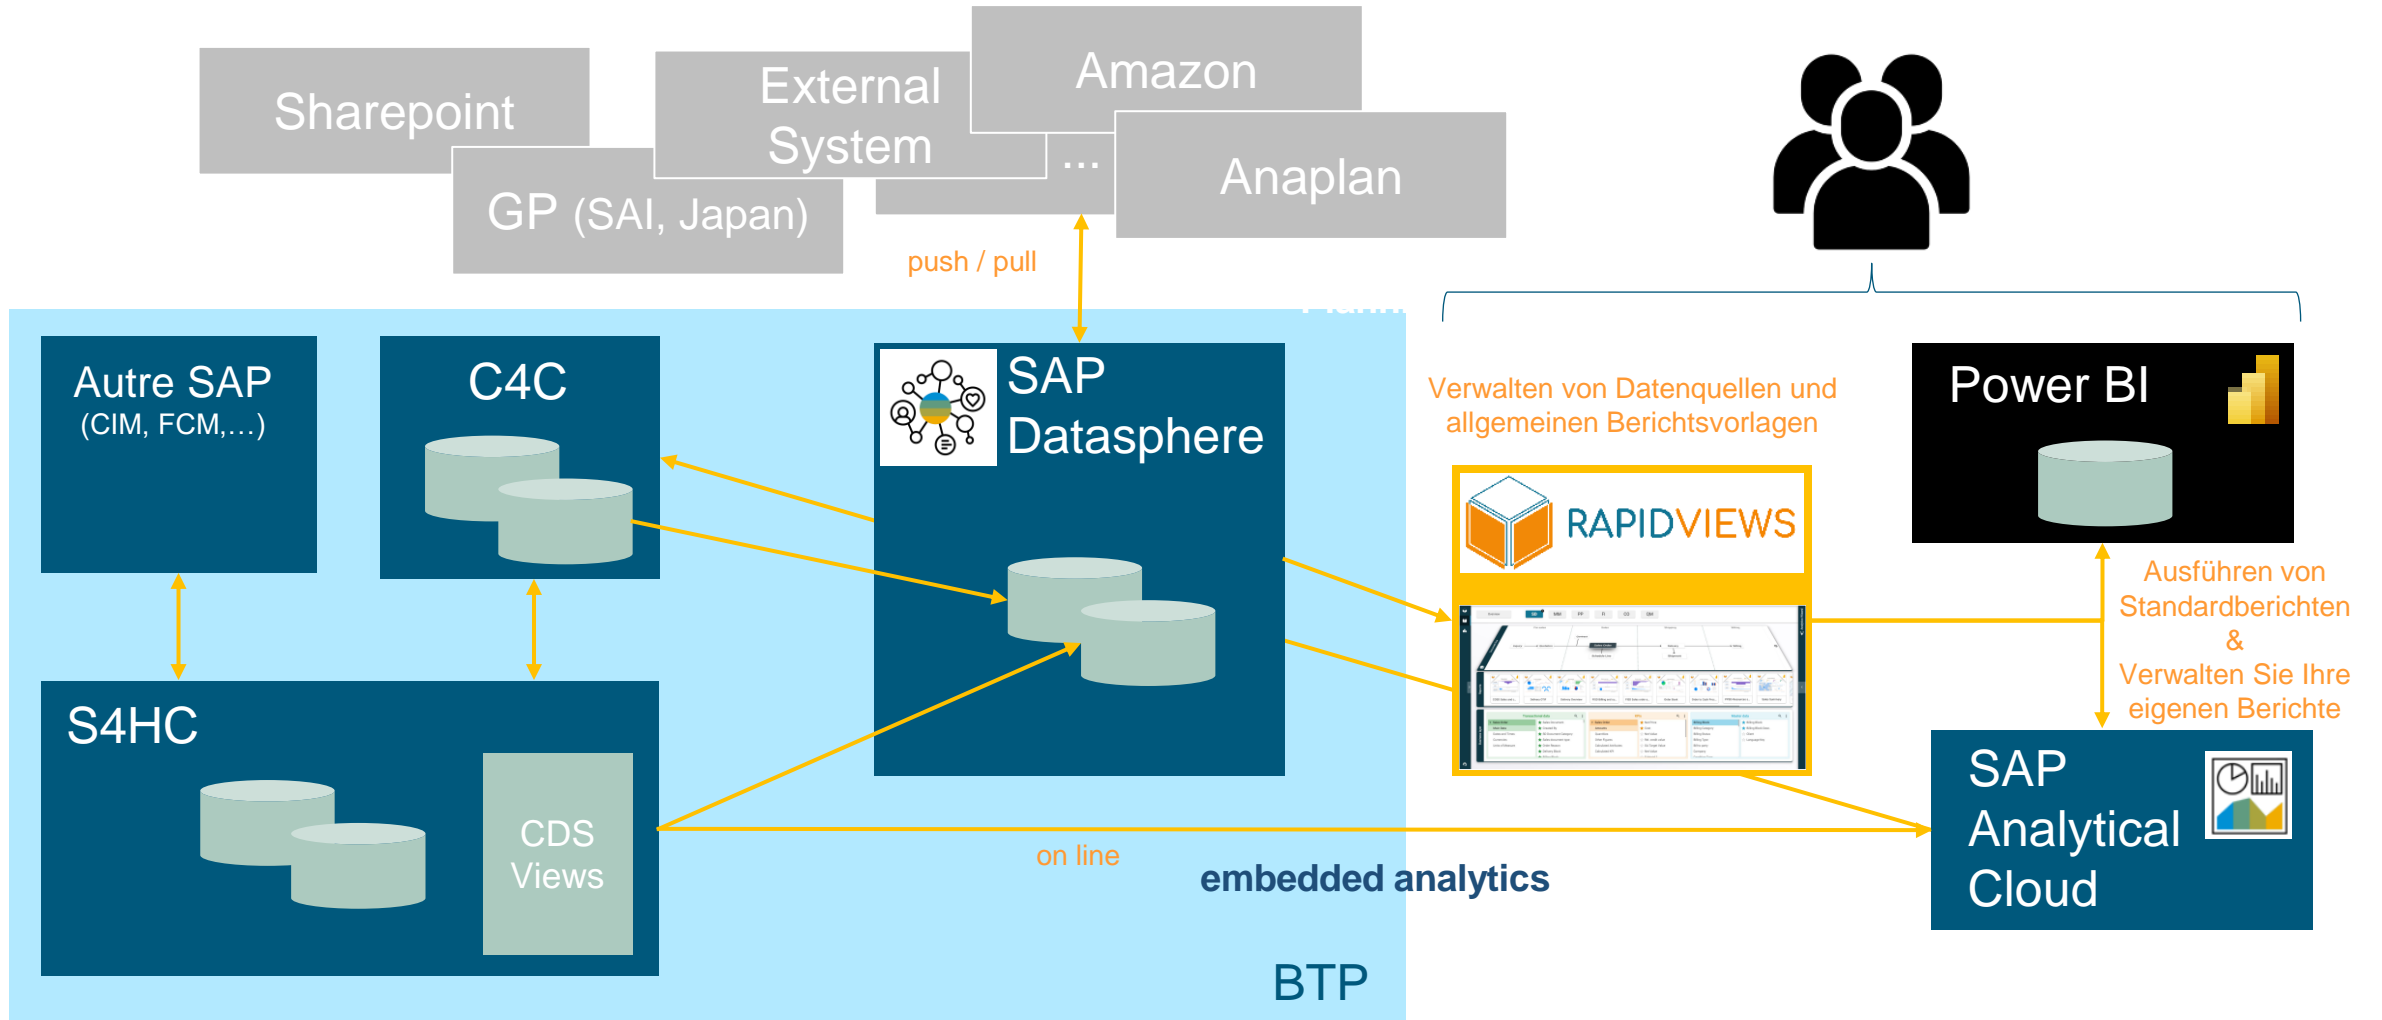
Sharepoint

External System

Amazon

GP (SAI, Japan)

...

Anaplan

push / pull

Autre SAP
(CIM, FCM,...)

C4C

SAP Datasphere

Verwalten von Datenquellen und allgemeinen Berichtsvorlagen

Power BI

RAPIDVIEWS

Ausführen von Standardberichten
&
Verwalten Sie Ihre eigenen Berichte

S4HC

CDS Views

on line

embedded analytics

SAP Analytical Cloud

BTP